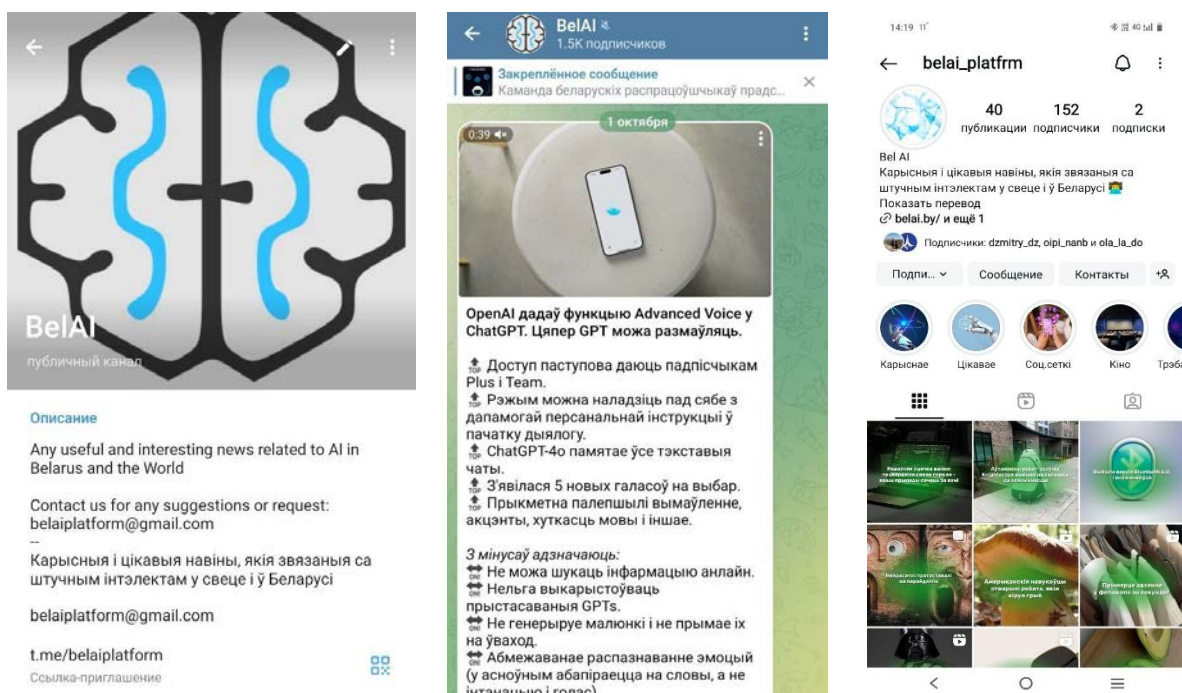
BelAI
публичный канал

Описание

Any useful and interesting news related to AI in Belarus and the World

Contact us for any suggestions or request: belaiplatform@gmail.com
--
Карысныя і цікавыя навіны, якія звязаныя са штучным інтэлектам у свеце і ў Беларусі

belaiplatform@gmail.com

t.me/belaiplatform
Ссылка-приглашение

BelAI
1.5K подписчиков

Закреплённое сообщение
Каманда беларускіх распрацоўшчыкаў прадс...

1 октября
0:39

OpenAI дадаў функцыю Advanced Voice у ChatGPT. Цяпер GPT можа размаўляць.

Доступ паступова даюць падпісчыкам Plus і Team.
Рэжым можна наладзіць пад сябе з дапамогай персанальнай інструкцыі ў пачатку дыялогу.
ChatGPT-4o памятае ўсе тэкставыя чаты.
З'явілася 5 новых галасоў на выбар.
Прыкметна палепшылі вымаўленне, акцэнты, хуткасць мовы і іншае.

З мінусаў адзначаюць:
Не можа шукаць інфармацыю анлайн.
Нельга выкарыстоўваць прыстасаваныя GPTs.
Не генеруе малюнкі і не прымае іх на ўваход.
Абмежаванае распазнаванне эмоцый (у асноўным абапіраецца на словы, а не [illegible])

14:19
belai_platfrm
40 публикации
152 подписчики
2 подписки
Bel AI
Карысныя і цікавыя навіны, якія звязаныя са штучным інтэлектам у свеце і ў Беларусі
Показать перевод
belai.by/ и ещё 1
Подписчики: dzmitry_dz, oipi_nanb и ola_la_do
Подпи...
Сообщение
Контакты
Карыснае
Цікавае
Соц.сеткі
Кіно
Трэба